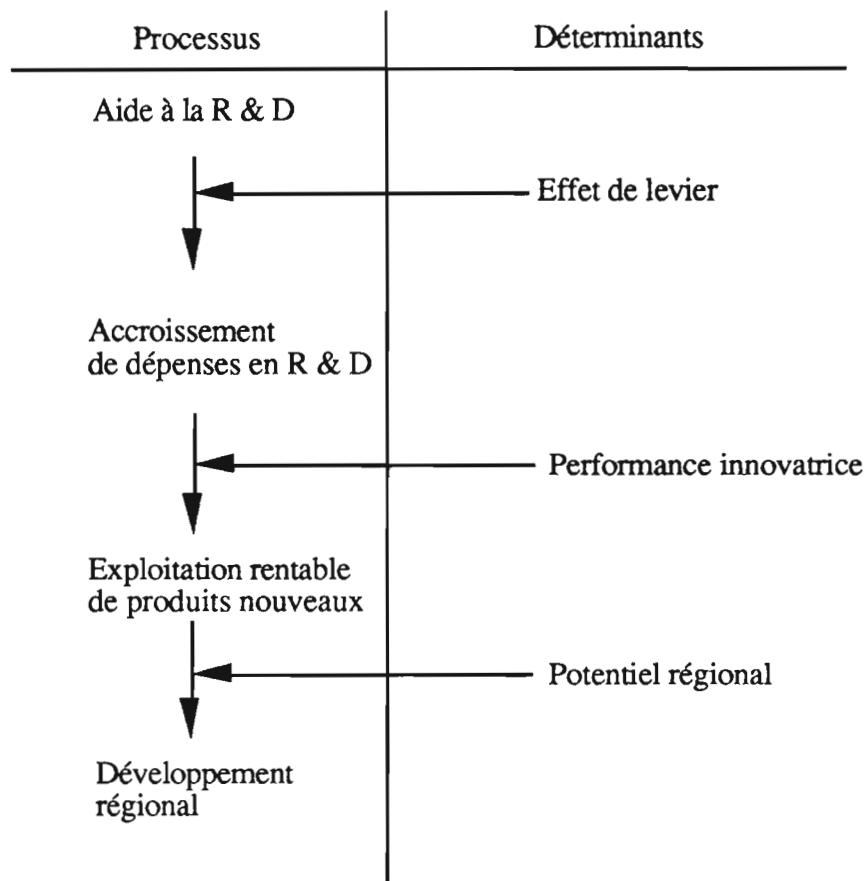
Processus

Déterminants

Aide à la R & D

Effet de levier

Accroissement de dépenses en R & D

Performance innovatrice

Exploitation rentable de produits nouveaux

Potentiel régional

Développement régional